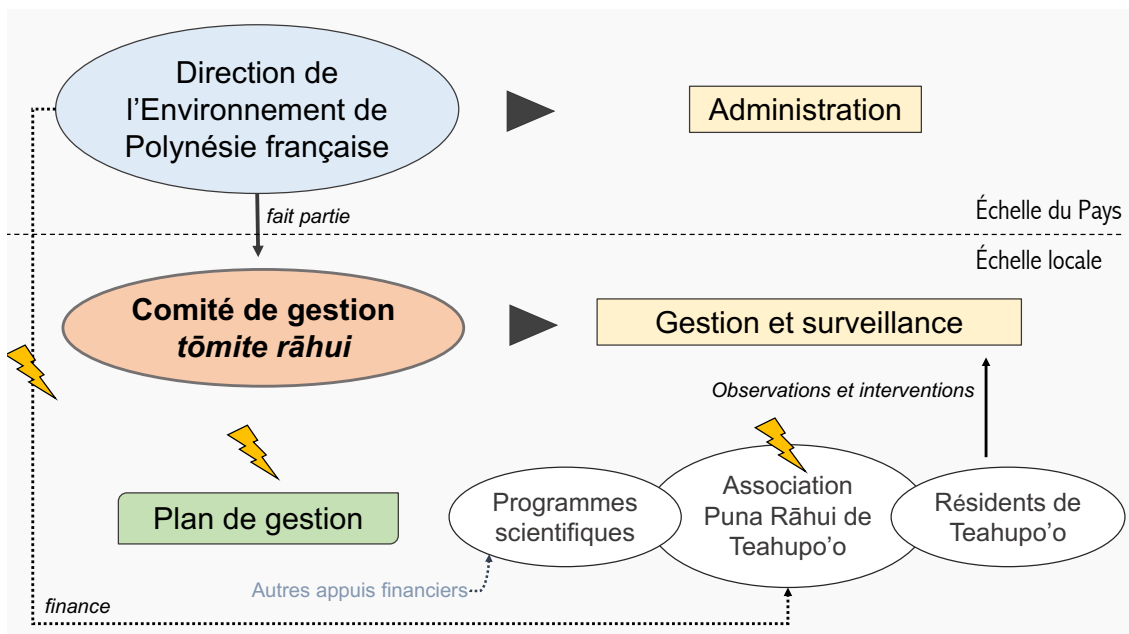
Direction de l'Environnement de Polynésie française

Administration

fait partie

Échelle du Pays

Échelle locale

**Comité de gestion *tōmite rāhui***

Gestion et surveillance

*Observations et interventions*

Plan de gestion

Programmes scientifiques

Association Puna Rāhui de Teahupo'o

Résidents de Teahupo'o

Autres appuis financiers

*finance*